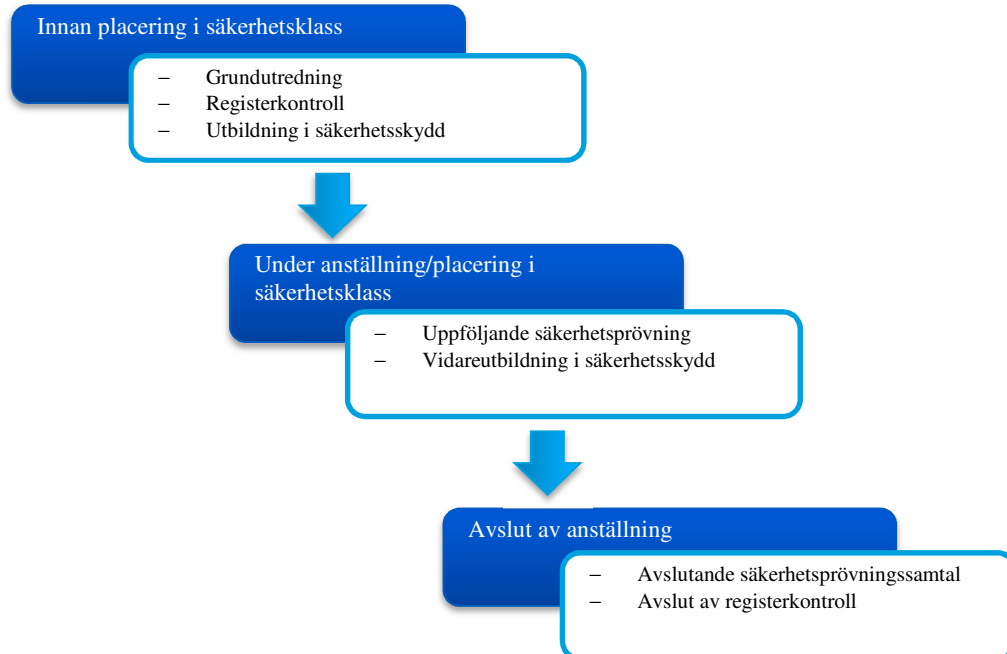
Innan placering i säkerhetsklass

– Grundutredning
– Registerkontroll
– Utbildning i säkerhetsskydd

Under anställning/placering i säkerhetsklass

– Uppföljande säkerhetsprövning
– Vidareutbildning i säkerhetsskydd

Avslut av anställning

– Avslutande säkerhetsprövningssamtal
– Avslut av registerkontroll